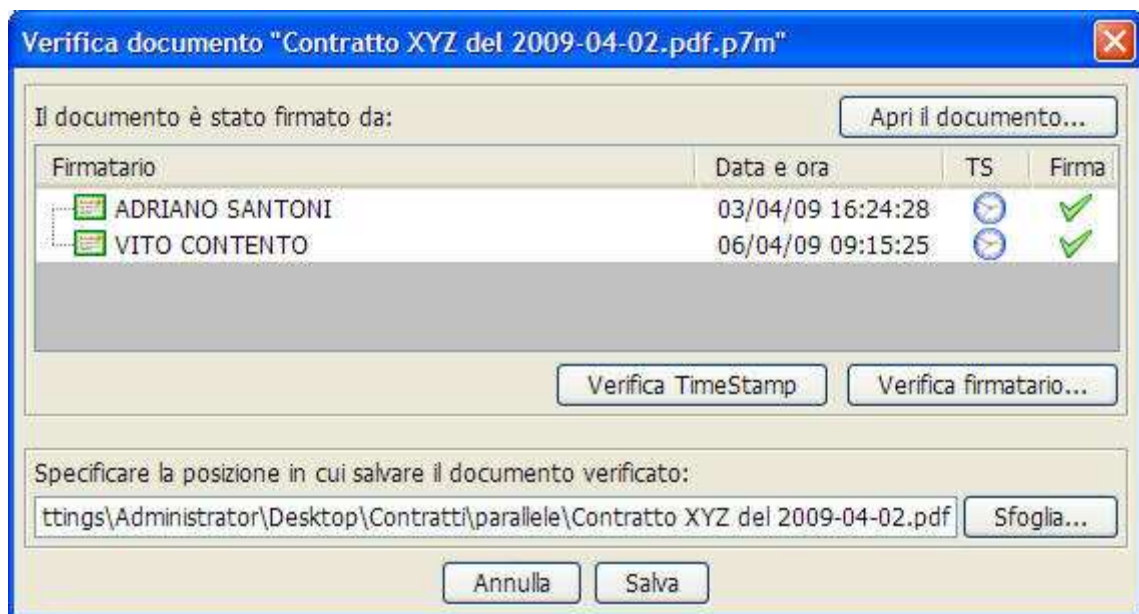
Verifica documento "Contratto XYZ del 2009-04-02.pdf.p7m"

Il documento è stato firmato da:

Apri il documento...

| Firmatario | Data e ora | TS | Firma |
|---|---|---|---|
| ADRIANO SANTONI | 03/04/09 16:24:28 | | |
| VITO CONTENTO | 06/04/09 09:15:25 | | |

Verifica TimeStamp

Verifica firmatario...

Specificare la posizione in cui salvare il documento verificato:

ttings\Administrator\Desktop\Contratti\parallele\Contratto XYZ del 2009-04-02.pdf

Sfoglia...

Annulla

Salva